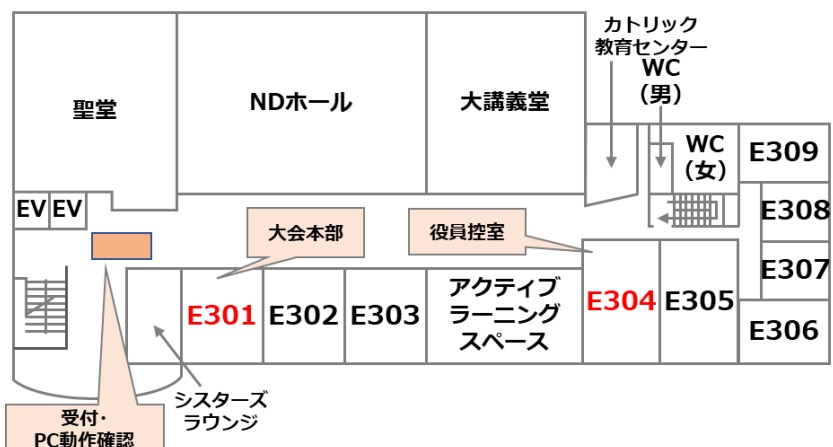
聖堂

NDホール

大講義堂

カトリック教育センター

WC（男）

WC（女）

E309

E308

E307

E306

EV EV

大会本部

役員控室

E301

E302

E303

アクティブラーニングスペース

E304

E305

シスターズラウンジ

受付・PC動作確認